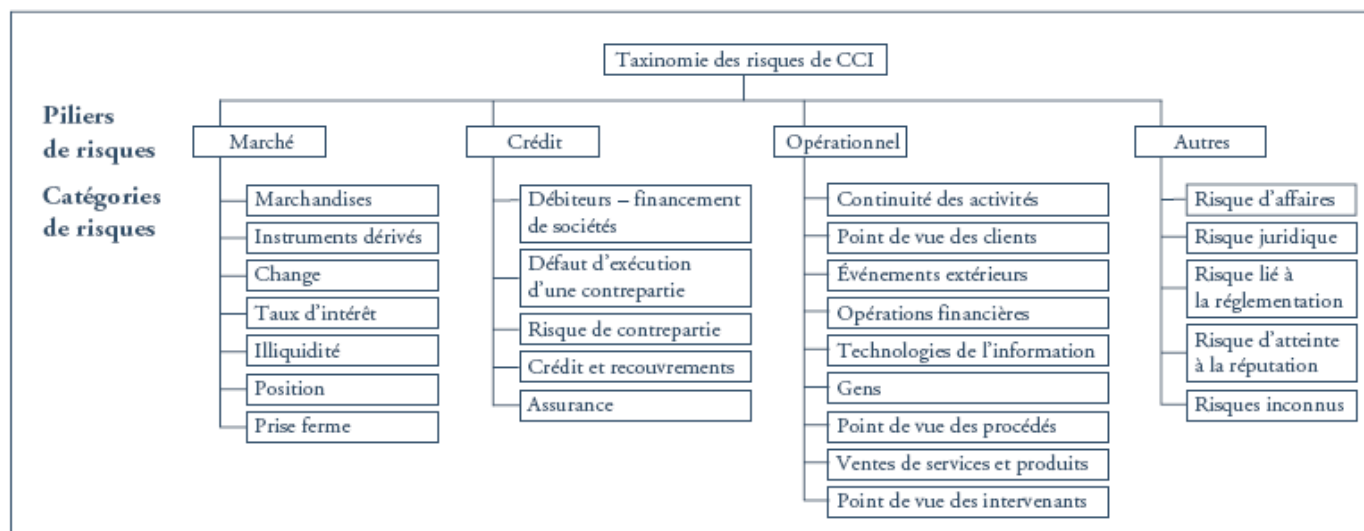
Taxinomie des risques de CCI

Piliers de risques

Catégories de risques

Marché

Marchandises
Instruments dérivés
Change
Taux d'intérêt
Illiquidité
Position
Prise ferme

Crédit

Débiteurs – financement de sociétés
Défaut d'exécution d'une contrepartie
Risque de contrepartie
Crédit et recouvrements
Assurance

Opérationnel

Continuité des activités
Point de vue des clients
Événements extérieurs
Opérations financières
Technologies de l'information
Gens
Point de vue des procédés
Ventes de services et produits
Point de vue des intervenants

Autres

Risque d'affaires
Risque juridique
Risque lié à la réglementation
Risque d'atteinte à la réputation
Risques inconnus